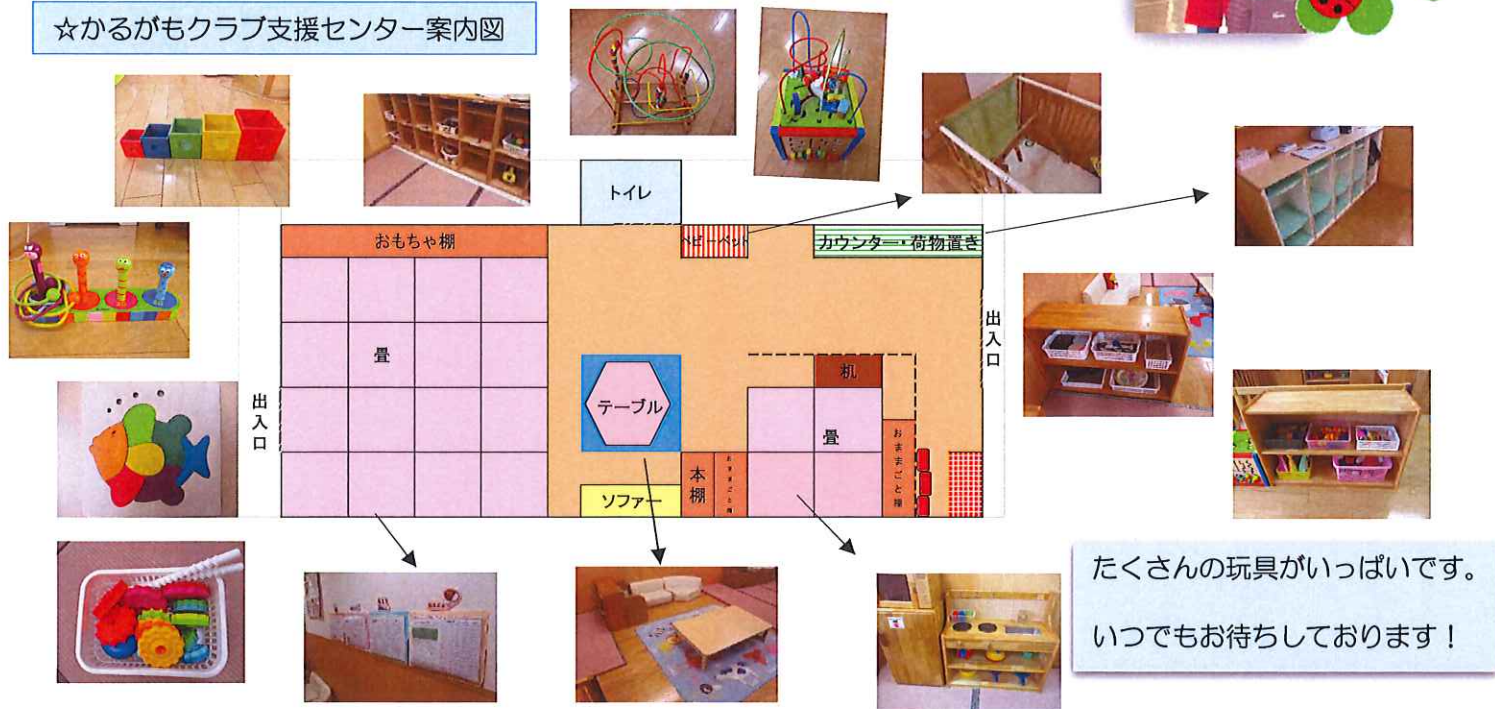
☆かるがもクラブ支援センター案内図

トイレ

おもちゃ棚

ベビーベッド

カウンター・荷物置き

畳

出入口

出入口

テーブル

机

畳

本棚

ソファー

おままごと棚

おままごと棚

たくさんの玩具がいっぱいです。

いつでもお待ちしております！